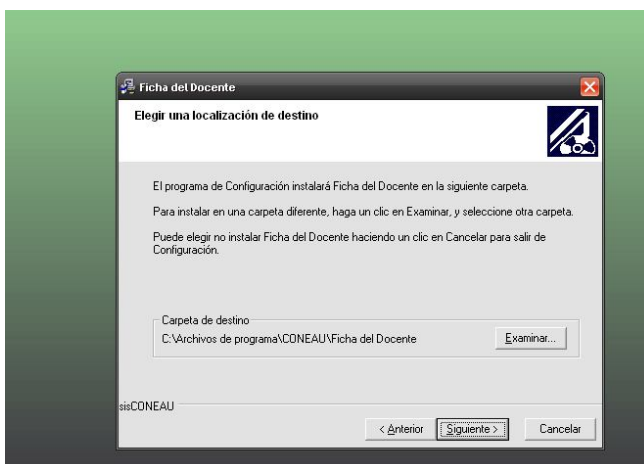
Ficha del Docente

Elegir una localización de destino

El programa de Configuración instalará Ficha del Docente en la siguiente carpeta.

Para instalar en una carpeta diferente, haga un clic en Examinar, y seleccione otra carpeta.

Puede elegir no instalar Ficha del Docente haciendo un clic en Cancelar para salir de Configuración.

Carpeta de destino
C:\Archivos de programa\CONEAU\Ficha del Docente

Examinar...

sisCONEAU

< Anterior

Siguiente >

Cancelar